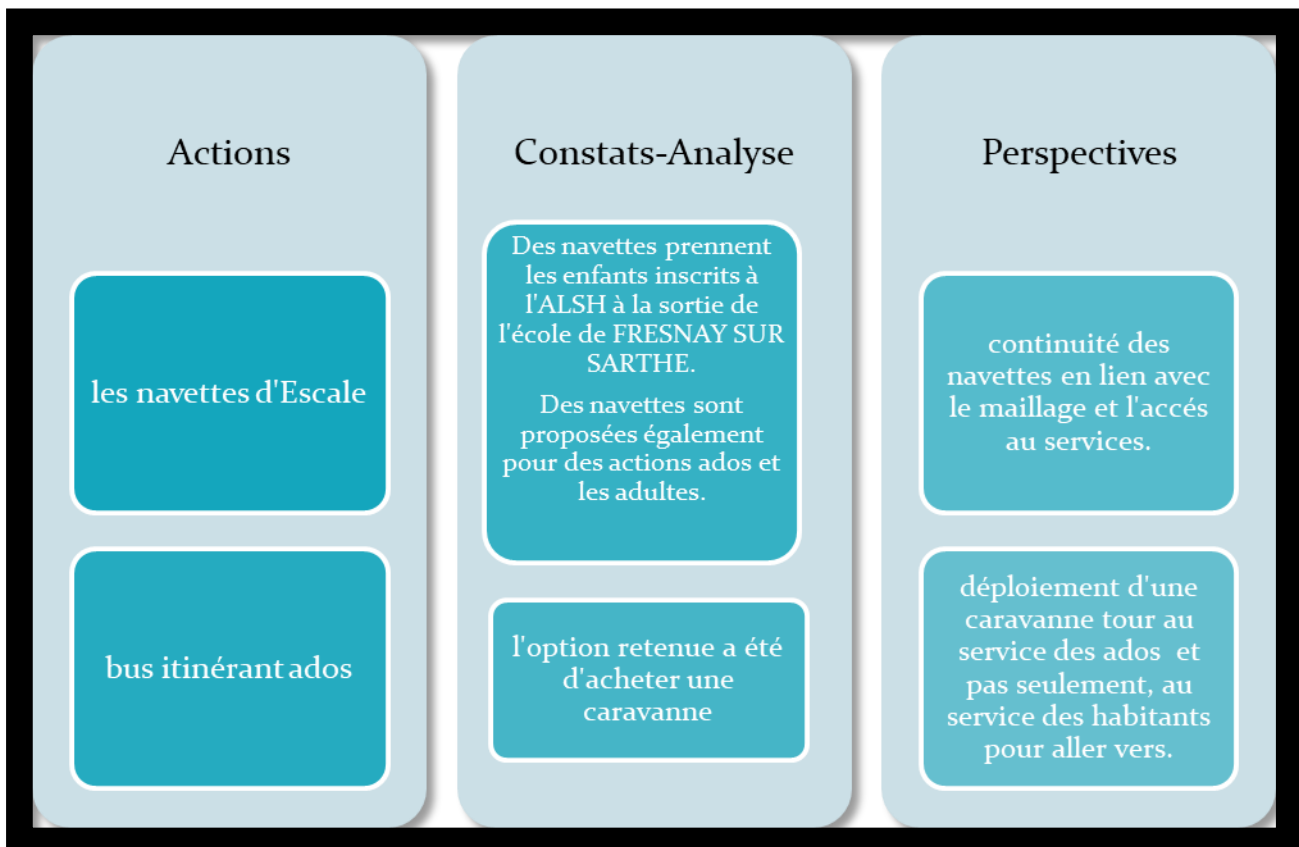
Actions

les navettes d'Escale

bus itinérant ados

Constats-Analyse

Des navettes prennent les enfants inscrits à l'ALSH à la sortie de l'école de FRESNAY SUR SARTHE.

Des navettes sont proposées également pour des actions ados et les adultes.

l'option retenue a été d'acheter une caravanne

Perspectives

continuité des navettes en lien avec le maillage et l'accés au services.

déploiement d'une caravanne tour au service des ados et pas seulement, au service des habitants pour aller vers.